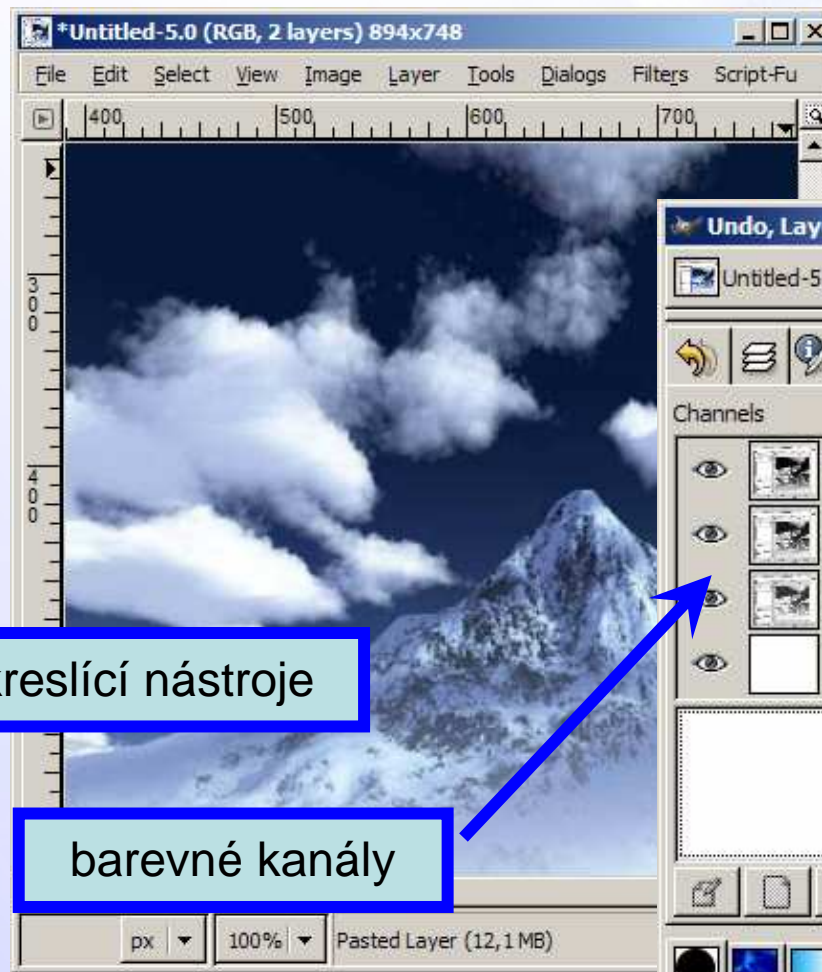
*Untitled-5.0 (RGB, 2 layers) 894x748

File Edit Select View Image Layer Tools Dialogs Filters Script-Fu

400 500 600 700

300

400

Undo, Lay

Untitled-5

Channels

kreslící nástroje

barevné kanály

px 100% Pasted Layer (12,1 MB)